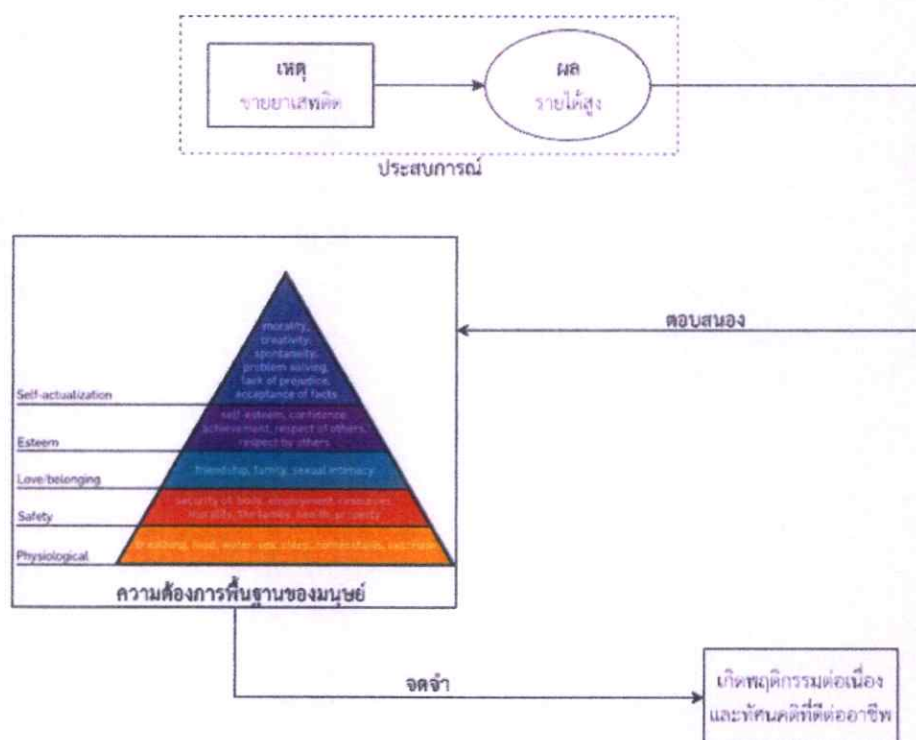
เหตุ
ขายยาเสพติด

ผล
รายได้สูง

ประสบการณ์

ตอบสนอง

morality, creativity, spontaneity, problem solving, lack of prejudice, acceptance of facts

self-esteem, confidence, achievement, respect of others, respect by others

friendship, family, sexual intimacy

security of body, employment, resources, morality, the family, health, property

breathing, food, water, sex, sleep, homeostasis, excretion

Self-actualization
Esteem
Love/belonging
Safety
Physiological

ความต้องการพื้นฐานของมนุษย์

จดจำ

เกิดพฤติกรรมต่อเนื่อง
และทัศนคติที่ดีต่ออาชีพ